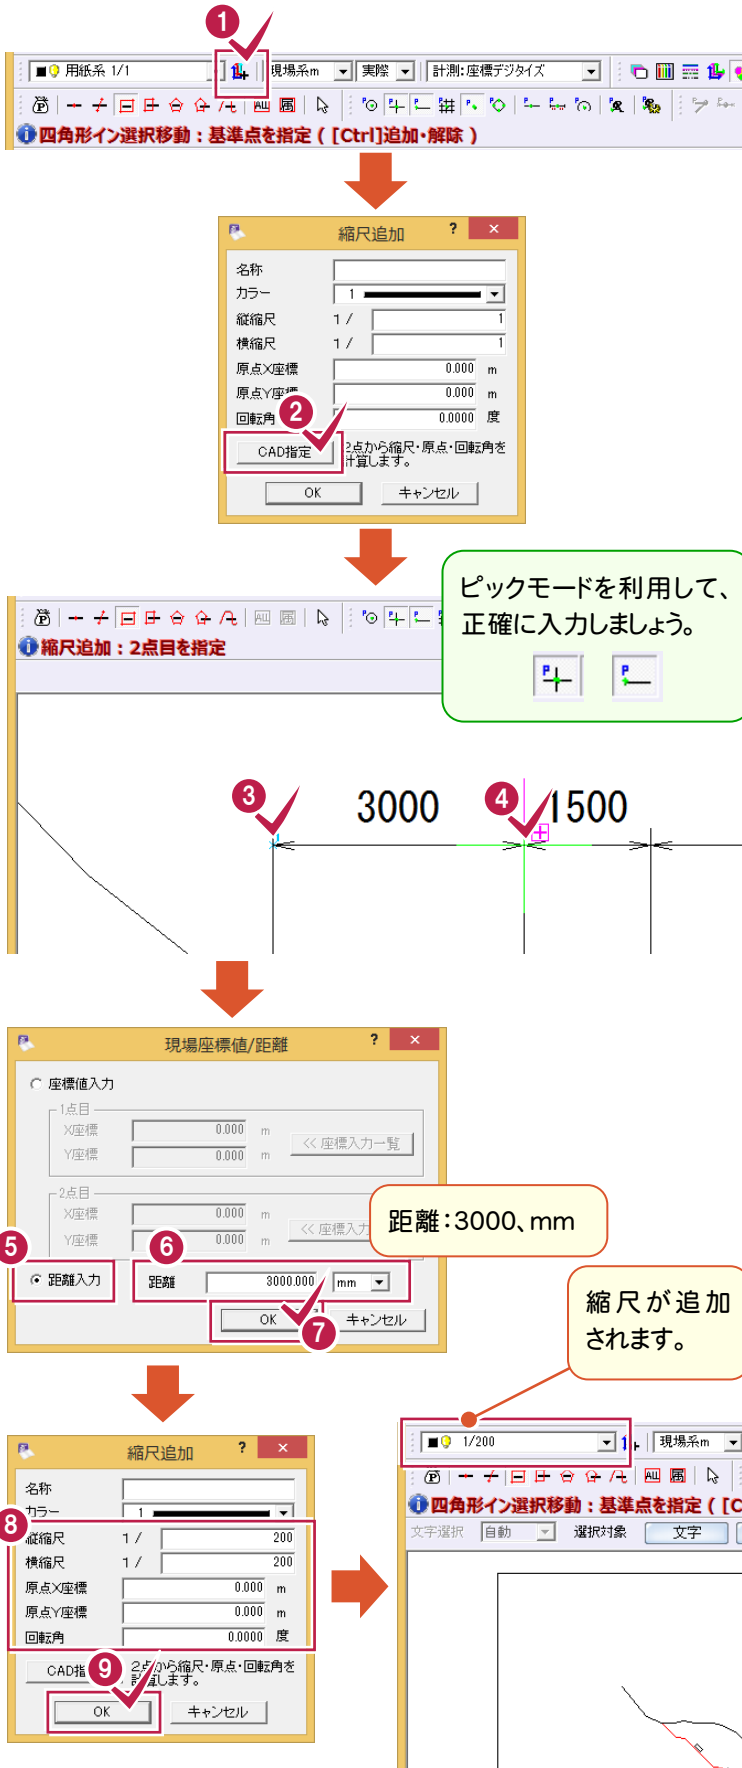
1

用紙系 1/1 現場系m 実際 計測:座標デジタイズ

四角形イン選択移動:基準点を指定 ( [Ctrl]追加・解除 )

縮尺追加 ? ×

名称

カラー 1

縦縮尺 1 / 1

横縮尺 1 / 1

原点X座標 0.000 m

原点Y座標 0.000 m

回転角 0.0000 度

2

CAD指定 2点から縮尺・原点・回転角を計算します。

OK キャンセル

ピックモードを利用して、正確に入力しましょう。

縮尺追加:2点目を指定

3

3000

4

1500

現場座標値/距離 ? ×

座標値入力

1点目

X座標 0.000 m

Y座標 0.000 m

<< 座標入力一覧

2点目

X座標 0.000 m

Y座標 0.000 m

<< 座標入力

距離:3000、mm

5

距離入力

6

距離 3000.000 mm

OK キャンセル

7

縮尺が追加されます。

縮尺追加 ? ×

名称

カラー 1

8

縦縮尺 1 / 200

横縮尺 1 / 200

原点X座標 0.000 m

原点Y座標 0.000 m

回転角 0.0000 度

CAD指 9 2点から縮尺・原点・回転角を計算します。

OK キャンセル

1/200 現場系m

四角形イン選択移動:基準点を指定 ( [C

文字選択 自動 選択対象 文字